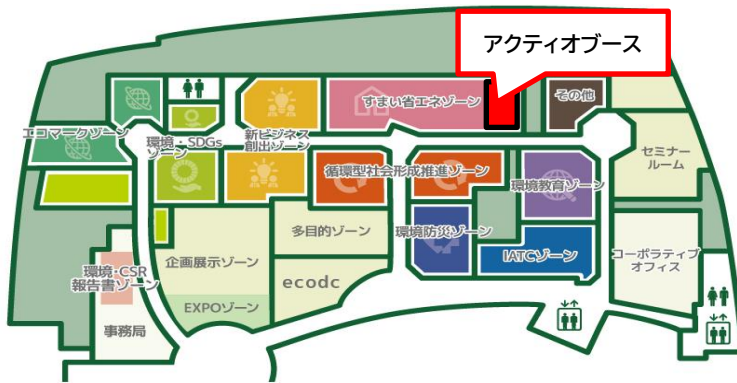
アクティオブース

すまい省エネゾーン

その他

エコマークゾーン

環境・SDGsゾーン

新ビジネス創出ゾーン

セミナールーム

循環型社会形成推進ゾーン

環境教育ゾーン

多目的ゾーン

環境防災ゾーン

企画展示ゾーン

IATCゾーン

コーポラティブオフィス

環境・CSR報告書ゾーン

ecodc

EXPOゾーン

事務局